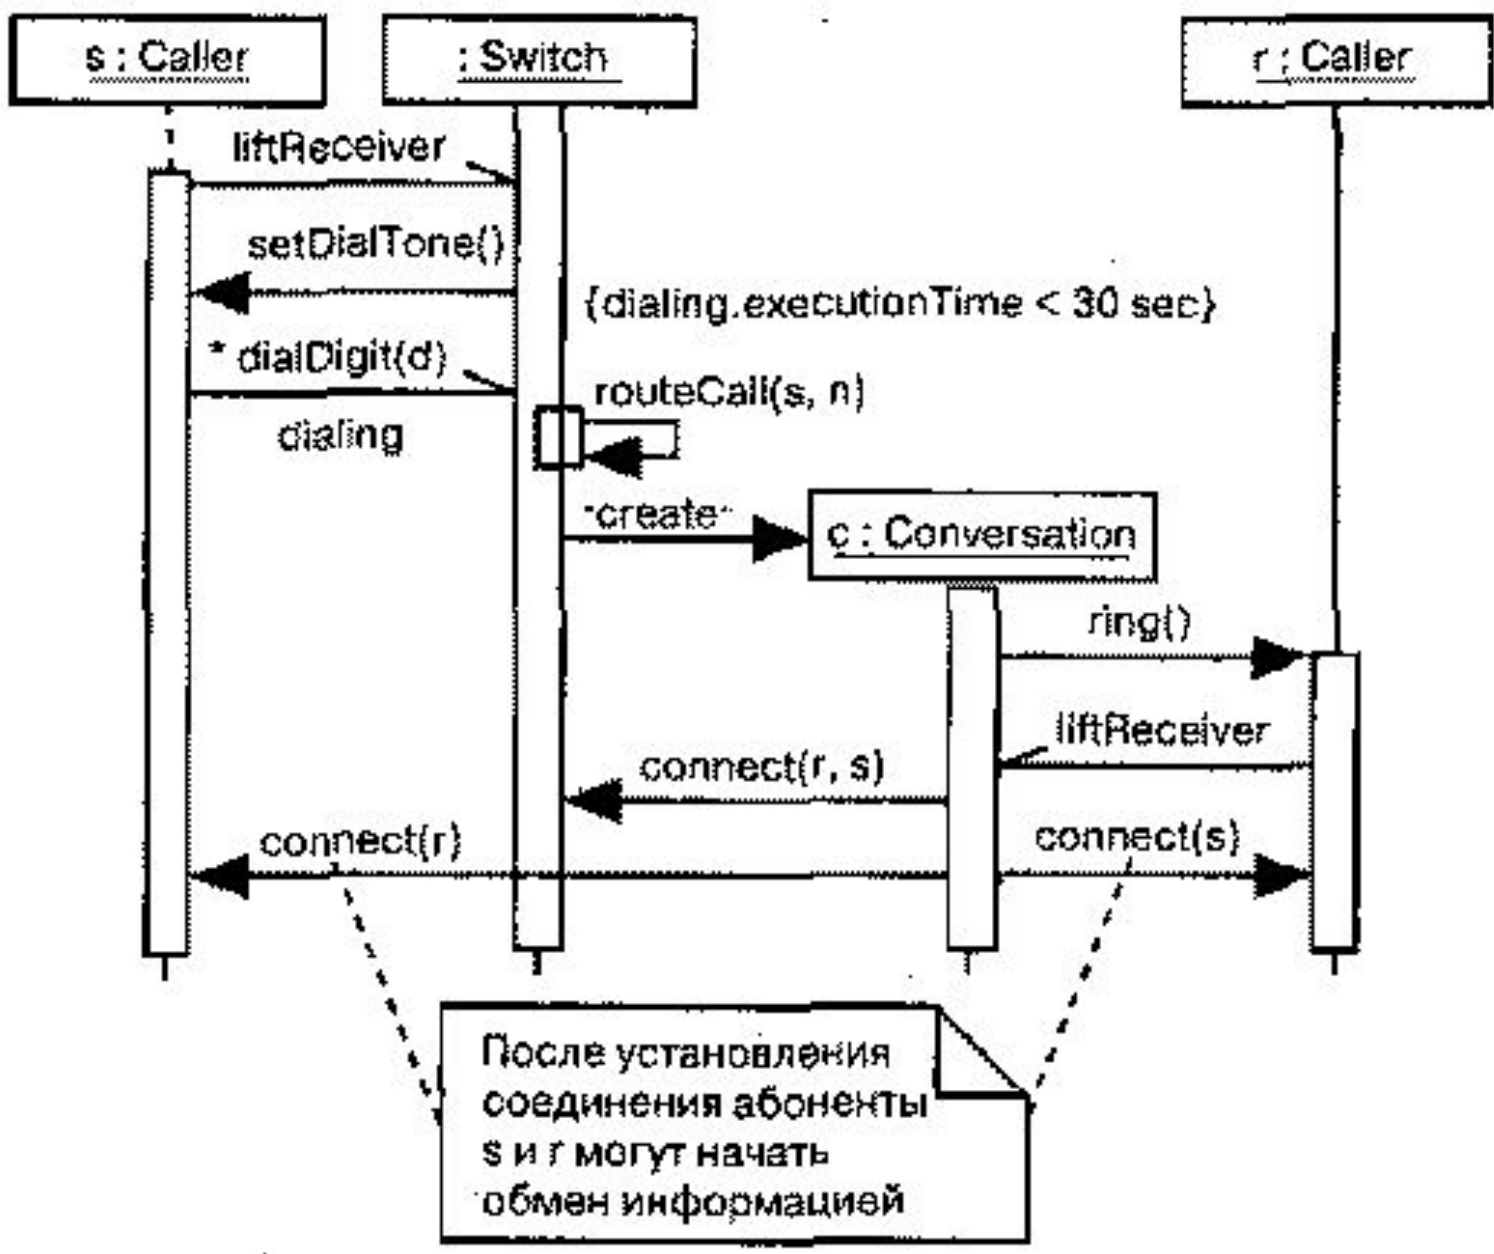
s : Caller

: Switch

r : Caller

liftReceiver

setDialTone()

{dialing.executionTime < 30 sec}

* dialDigit(d)

routeCall(s, n)

dialing

«create»

c : Conversation

ring()

liftReceiver

connect(r, s)

connect(r)

connect(s)

После установления соединения абоненты s и r могут начать обмен информацией